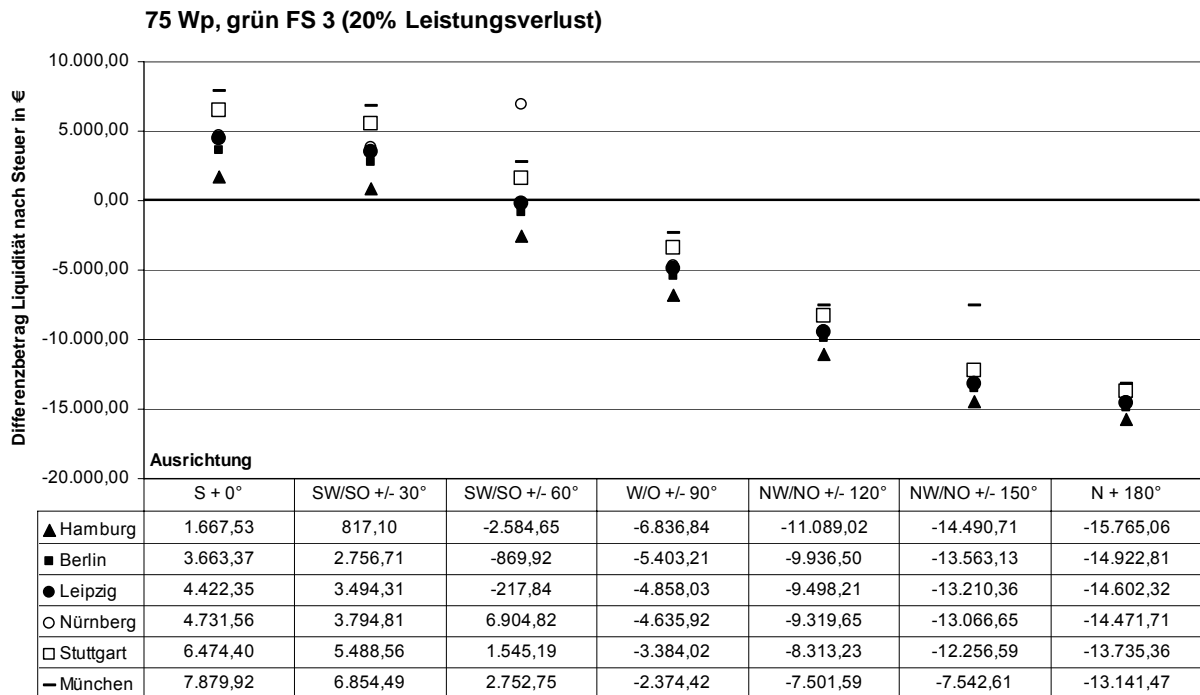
75 Wp, grün FS 3 (20% Leistungsverlust)

Differenzbetrag Liquidität nach Steuer in €

10.000,00
5.000,00
0,00
-5.000,00
-10.000,00
-15.000,00
-20.000,00

Ausrichtung

| | S + 0° | SW/SO +/- 30° | SW/SO +/- 60° | W/O +/- 90° | NW/NO +/- 120° | NW/NO +/- 150° | N + 180° |
|---|---|---|---|---|---|---|---|
| ▲ Hamburg | 1.667,53 | 817,10 | -2.584,65 | -6.836,84 | -11.089,02 | -14.490,71 | -15.765,06 |
| ■ Berlin | 3.663,37 | 2.756,71 | -869,92 | -5.403,21 | -9.936,50 | -13.563,13 | -14.922,81 |
| ● Leipzig | 4.422,35 | 3.494,31 | -217,84 | -4.858,03 | -9.498,21 | -13.210,36 | -14.602,32 |
| ○ Nürnberg | 4.731,56 | 3.794,81 | 6.904,82 | -4.635,92 | -9.319,65 | -13.066,65 | -14.471,71 |
| □ Stuttgart | 6.474,40 | 5.488,56 | 1.545,19 | -3.384,02 | -8.313,23 | -12.256,59 | -13.735,36 |
| – München | 7.879,92 | 6.854,49 | 2.752,75 | -2.374,42 | -7.501,59 | -7.542,61 | -13.141,47 |